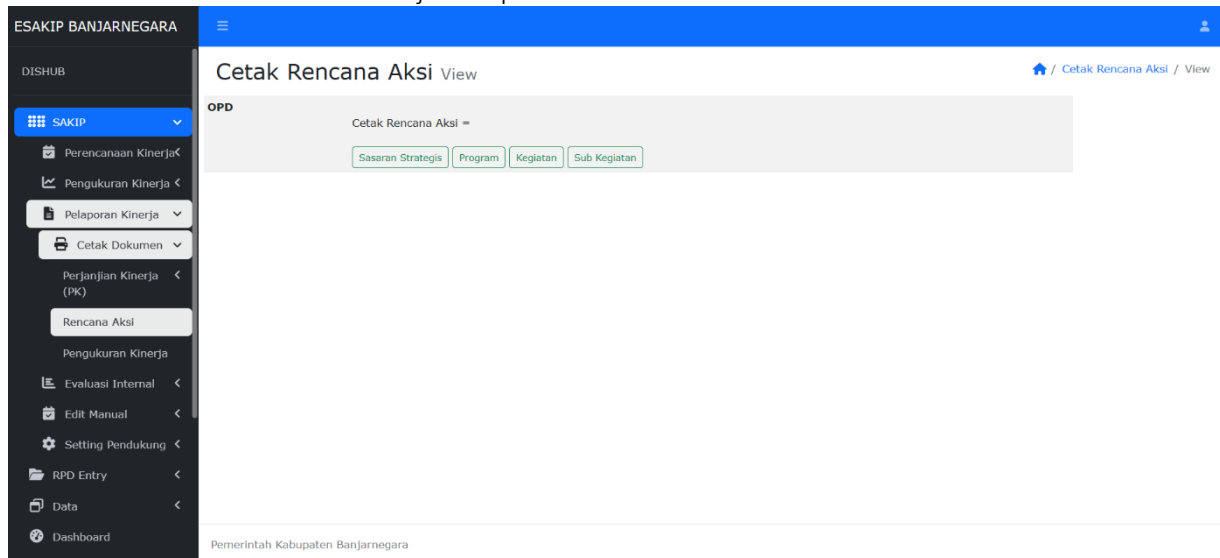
ESAKIP BANJARNEGARA

DISHUB

SAKIP

Perencanaan Kinerja

Pengukuran Kinerja

Pelaporan Kinerja

Cetak Dokumen

Perjanjian Kinerja (PK)

Rencana Aksi

Pengukuran Kinerja

Evaluasi Internal

Edit Manual

Setting Pendukung

RPD Entry

Data

Dashboard

Cetak Rencana Aksi View

/ Cetak Rencana Aksi / View

OPD

Cetak Rencana Aksi =

Sasaran Strategis | Program | Kegiatan | Sub Kegiatan

Pemerintah Kabupaten Banjarnegara